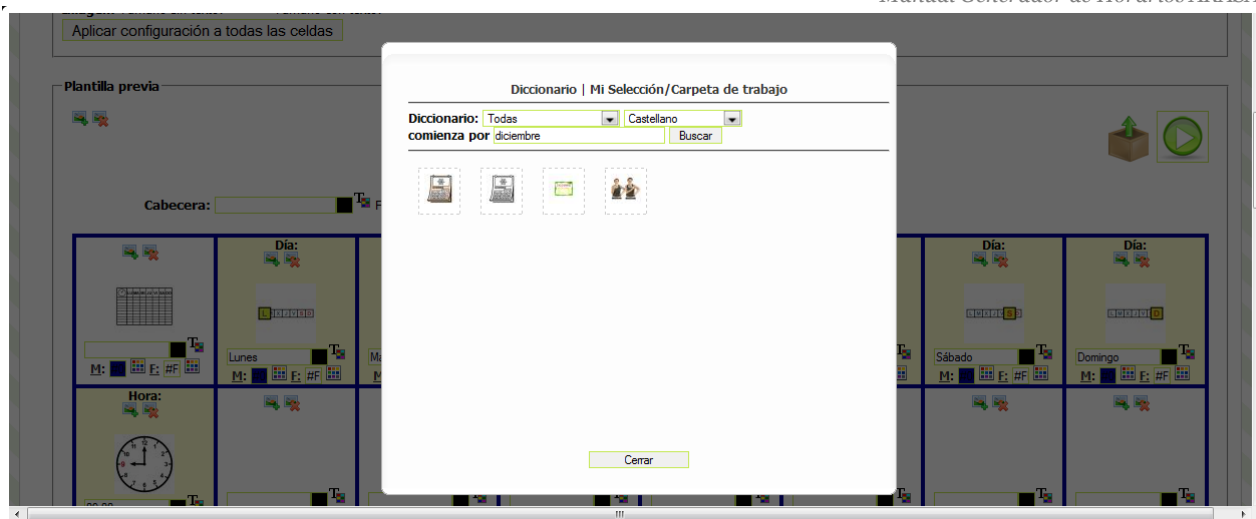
Manual Generador de Horarios ARASAAC

Aplicar configuración a todas las celdas

Plantilla previa

Cabecera:

Día:

Lunes

M: F: #F

Día:

Sábado

M: F: #F

Día:

Domingo

M: F: #F

Hora:

Diccionario | Mi Selección/Carpeta de trabajo

Diccionario: Todas Castellano

comienza por diciembre Buscar

Cerrar